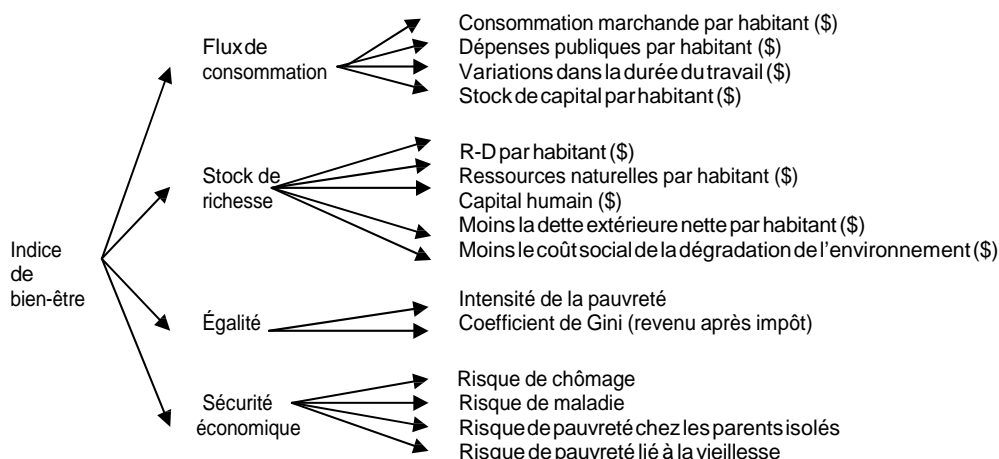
Indice de bien-être

Flux de consommation

Consommation marchande par habitant (\$)
Dépenses publiques par habitant (\$)
Variations dans la durée du travail (\$)
Stock de capital par habitant (\$)

Stock de richesse

R-D par habitant (\$)
Ressources naturelles par habitant (\$)
Capital humain (\$)
Moins la dette extérieure nette par habitant (\$)
Moins le coût social de la dégradation de l'environnement (\$)

Égalité

Intensité de la pauvreté
Coefficient de Gini (revenu après impôt)

Sécurité économique

Risque de chômage
Risque de maladie
Risque de pauvreté chez les parents isolés
Risque de pauvreté lié à la vieillesse